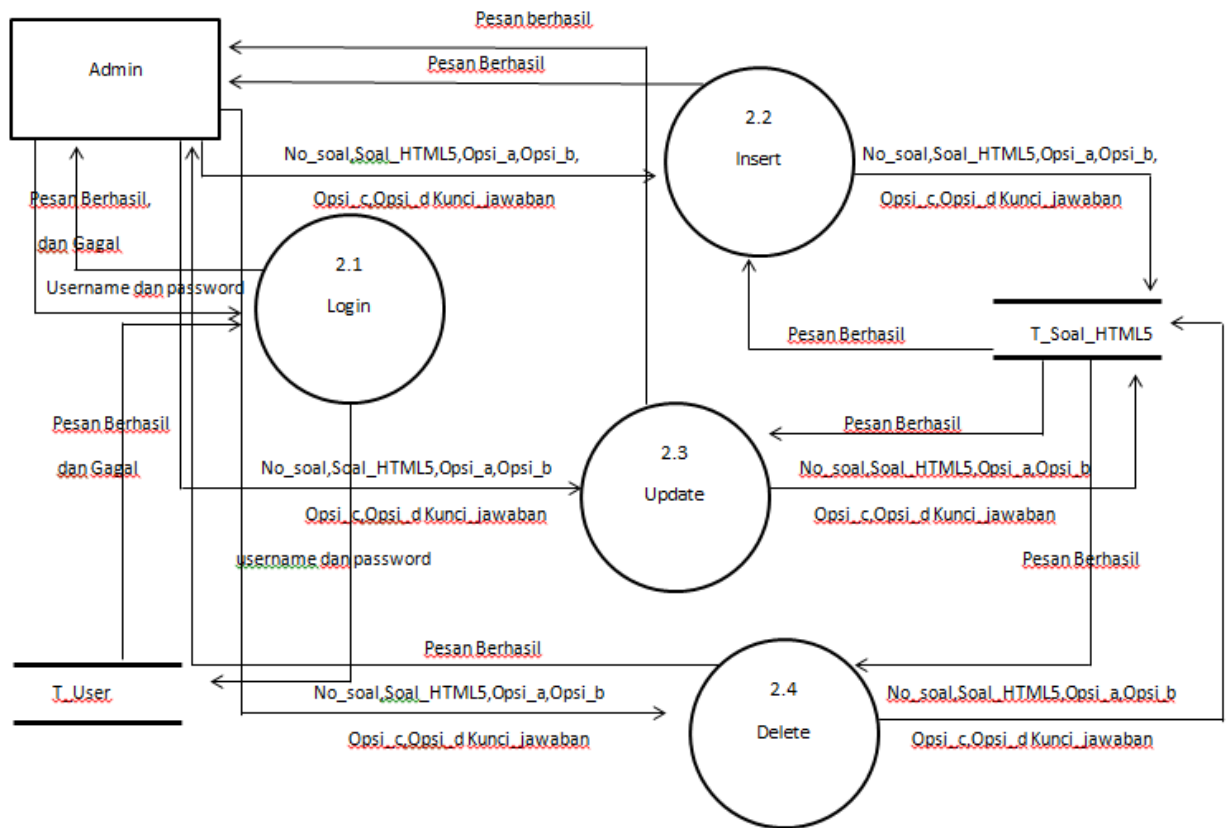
Pesan berhasil

Admin

Pesan Berhasil

2.2

Insert

No_soal,Soal_HTML5,Opsi_a,Opsi_b,

Opsi_c,Opsi_d Kunci_jawaban

No_soal,Soal_HTML5,Opsi_a,Opsi_b,

Opsi_c,Opsi_d Kunci_jawaban

Pesan Berhasil,

dan Gagal

2.1

Login

Username dan password

Pesan Berhasil

T_Soal_HTML5

Pesan Berhasil

dan Gagal

Pesan Berhasil

2.3

Update

No_soal,Soal_HTML5,Opsi_a,Opsi_b

Opsi_c,Opsi_d Kunci_jawaban

No_soal,Soal_HTML5,Opsi_a,Opsi_b

Opsi_c,Opsi_d Kunci_jawaban

username dan password

Pesan Berhasil

Pesan Berhasil

T_User

2.4

Delete

No_soal,Soal_HTML5,Opsi_a,Opsi_b

Opsi_c,Opsi_d Kunci_jawaban

No_soal,Soal_HTML5,Opsi_a,Opsi_b

Opsi_c,Opsi_d Kunci_jawaban